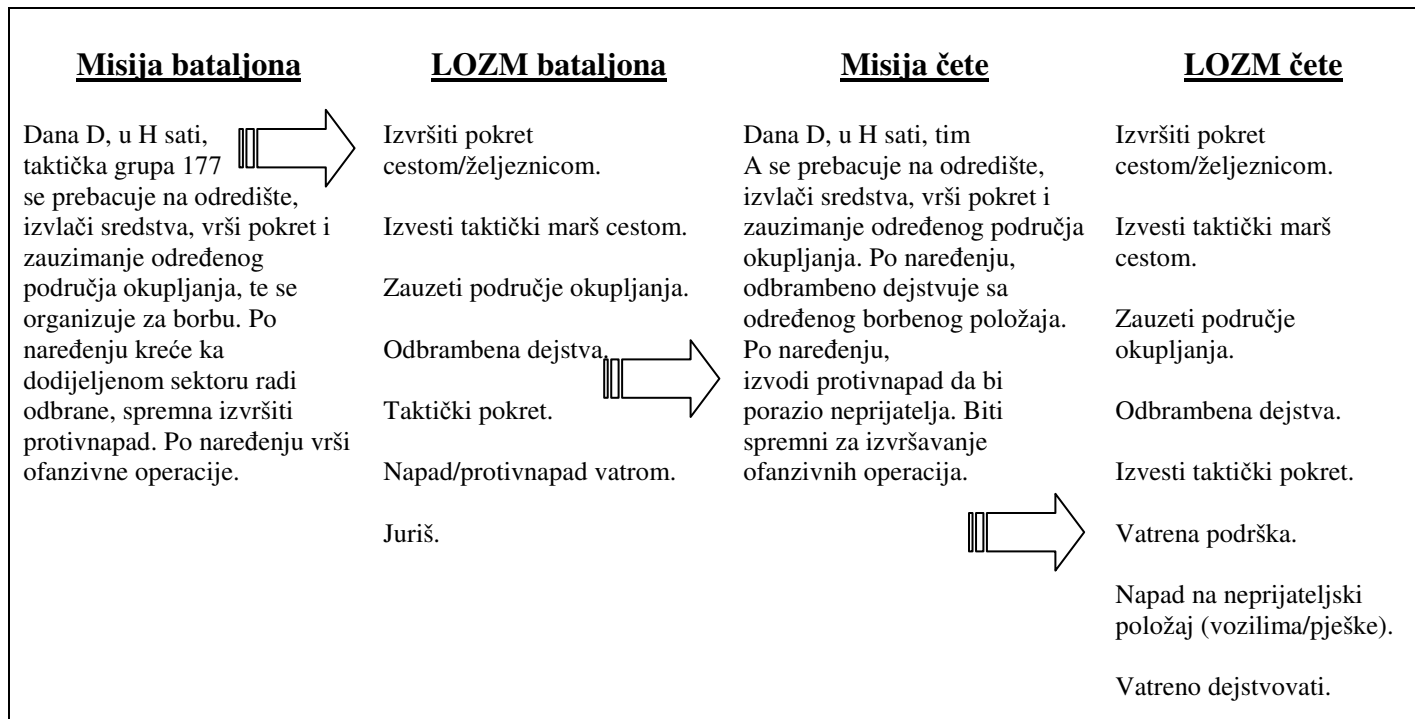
Misija bataljona

Dana D, u H sati, taktička grupa 177 se prebacuje na odredište, izvlači sredstva, vrši pokret i zauzimanje određenog područja okupljanja, te se organizuje za borbu. Po naređenju kreće ka dodijeljenom sektoru radi odbrane, spremna izvršiti protivnapad. Po naređenju vrši ofanzivne operacije.

LOZM bataljona

Izvršiti pokret cestom/željeznicom.

Izvesti taktički marš cestom.

Zauzeti područje okupljanja.

Odbrambena dejstva.

Taktički pokret.

Napad/protivnapad vatrom.

Juriš.

Misija čete

Dana D, u H sati, tim A se prebacuje na odredište, izvlači sredstva, vrši pokret i zauzimanje određenog područja okupljanja. Po naređenju, odbrambeno dejstvuje sa određenog borbenog položaja. Po naređenju, izvodi protivnapad da bi porazio neprijatelja. Biti spremni za izvršavanje ofanzivnih operacija.

LOZM čete

Izvršiti pokret cestom/željeznicom.

Izvesti taktički marš cestom.

Zauzeti područje okupljanja.

Odbrambena dejstva.

Izvesti taktički pokret.

Vatrena podrška.

Napad na neprijateljski položaj (vozilima/pješke).

Vatreno dejstvovati.